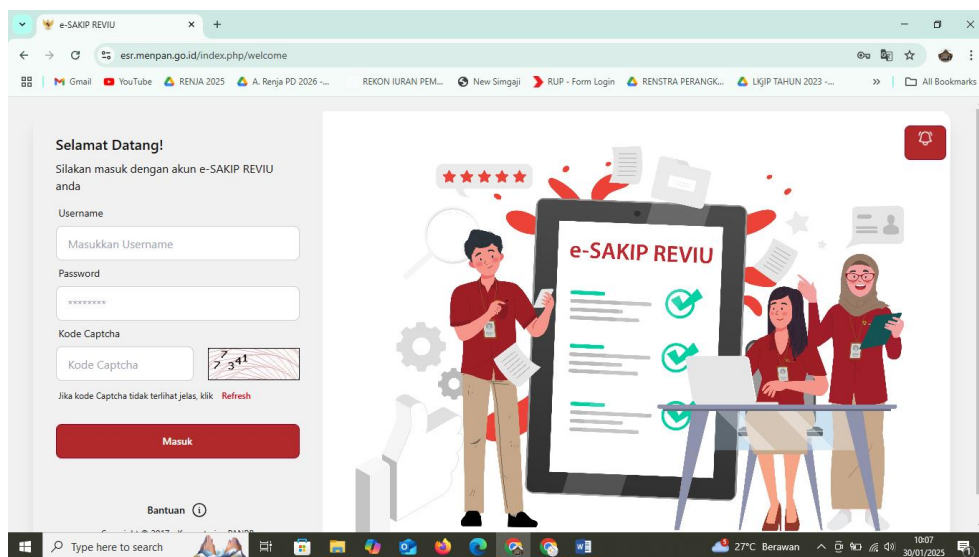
e-SAKIP REVIU

esr.menpan.go.id/index.php/welcome

Gmail YouTube RENJA 2025 A. Renja PD 2026 -... REKON IURAN PEM... New Simgaji RUP - Form Login RENSTRA PERANGK... LKjIP TAHUN 2023 -... » All Bookmarks

Selamat Datang!

Silakan masuk dengan akun e-SAKIP REVIU anda

Username

Masukkan Username

Password

********

Kode Captcha

Kode Captcha

7 7 3 41

Jika kode Captcha tidak terlihat jelas, klik Refresh

Masuk

Bantuan

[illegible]

e-SAKIP REVIU

Type here to search

27°C Berawan

10:07
30/01/2025